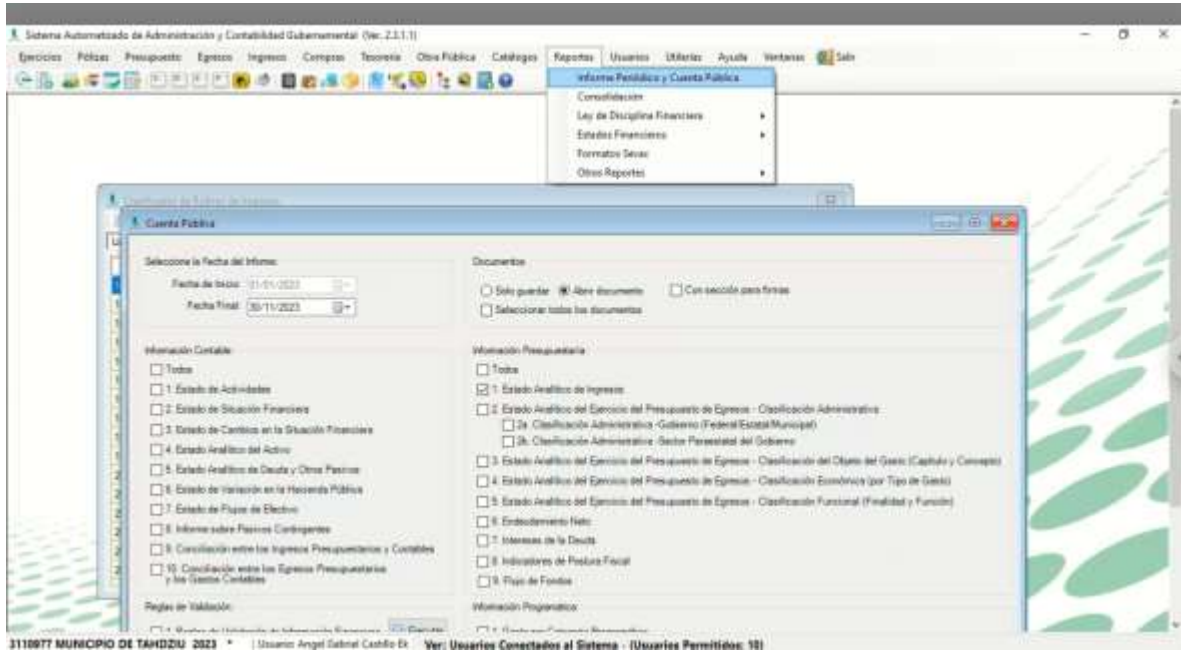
Sistema Automatizado de Administración y Contabilidad Gubernamental (Ver. 2.3.1.1)

Ejercicios Pólizas Presupuesto Egresos Ingresos Compras Tesorería Obra Pública Catálogos Reportes Usuarios Utilerías Ayuda Ventanas Salir

Informe Periódico y Cuenta Pública
Consolidación
Ley de Disciplina Financiera
Estados Financieros
Formatos Sevac
Otros Reportes

Cuenta Pública

Seleccione la Fecha del Informe
Fecha de Inicio: 01/01/2023
Fecha Final: 30/11/2023

Documentos
Sólo guardar Abrir documento Con sección para firmas
Seleccionar todos los documentos

Información Contable
Todos
1. Estado de Actividades
2. Estado de Situación Financiera
3. Estado de Cambios en la Situación Financiera
4. Estado Analítico del Activo
5. Estado Analítico de Deuda y Otros Pasivos
6. Estado de Variación en la Hacienda Pública
7. Estado de Flujos de Efectivo
8. Informe sobre Pasivos Contingentes
9. Conciliación entre los Ingresos Presupuestarios y Contables
10. Conciliación entre los Egresos Presupuestarios y los Gastos Contables

Información Presupuestaria
Todos
1. Estado Analítico de Ingresos
2. Estado Analítico del Ejercicio del Presupuesto de Egresos - Clasificación Administrativa
2a. Clasificación Administrativa -Gobierno (Federal/Estatal/Municipal)
2b. Clasificación Administrativa -Sector Paraestatal del Gobierno
3. Estado Analítico del Ejercicio del Presupuesto de Egresos - Clasificación del Objeto del Gasto (Capítulo y Concepto)
4. Estado Analítico del Ejercicio del Presupuesto de Egresos - Clasificación Económica (por Tipo de Gasto)
5. Estado Analítico del Ejercicio del Presupuesto de Egresos - Clasificación Funcional (Finalidad y Función)
6. Endeudamiento Neto
7. Intereses de la Deuda
8. Indicadores de Postura Fiscal
9. Flujo de Fondos

Reglas de Validación
Información Programática
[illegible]

3110977 MUNICIPIO DE TAHDZIU 2023 | Usuario: Angel Gabriel Castillo Ek Ver: Usuarios Conectados al Sistema - (Usuarios Permitidos: 10)